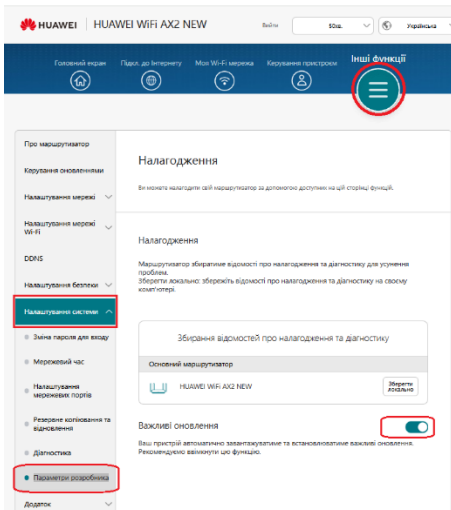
HUAWEI | HUAWEI WiFi AX2 NEW

Вийти

50хв.

Українська

Головний екран

Підкл. до Інтернету

Моя Wi-Fi мережа

Керування пристроєм

Інші функції

Про маршрутизатор

Керування оновленнями

Налаштування мережі

Налаштування мережі Wi-Fi

DDNS

Налаштування безпеки

Налаштування системи

Зміна пароля для входу

Мережевий час

Налаштування мережевих портів

Резервне копіювання та відновлення

Діагностика

Параметри розробника

Додаток

Налагодження

Ви можете налагодити свій маршрутизатор за допомогою доступних на цій сторінці функцій.

Налагодження

Маршрутизатор збиратиме відомості про налагодження та діагностику для усунення проблем.
Зберегти локально: збережіть відомості про налагодження та діагностику на своєму комп'ютері.

Збирання відомостей про налагодження та діагностику

Основний маршрутизатор

HUAWEI WiFi AX2 NEW

Зберегти локально

Важливі оновлення

Ваш пристрій автоматично завантажуватиме та встановлюватиме важливі оновлення. Рекомендуємо ввімкнути цю функцію.